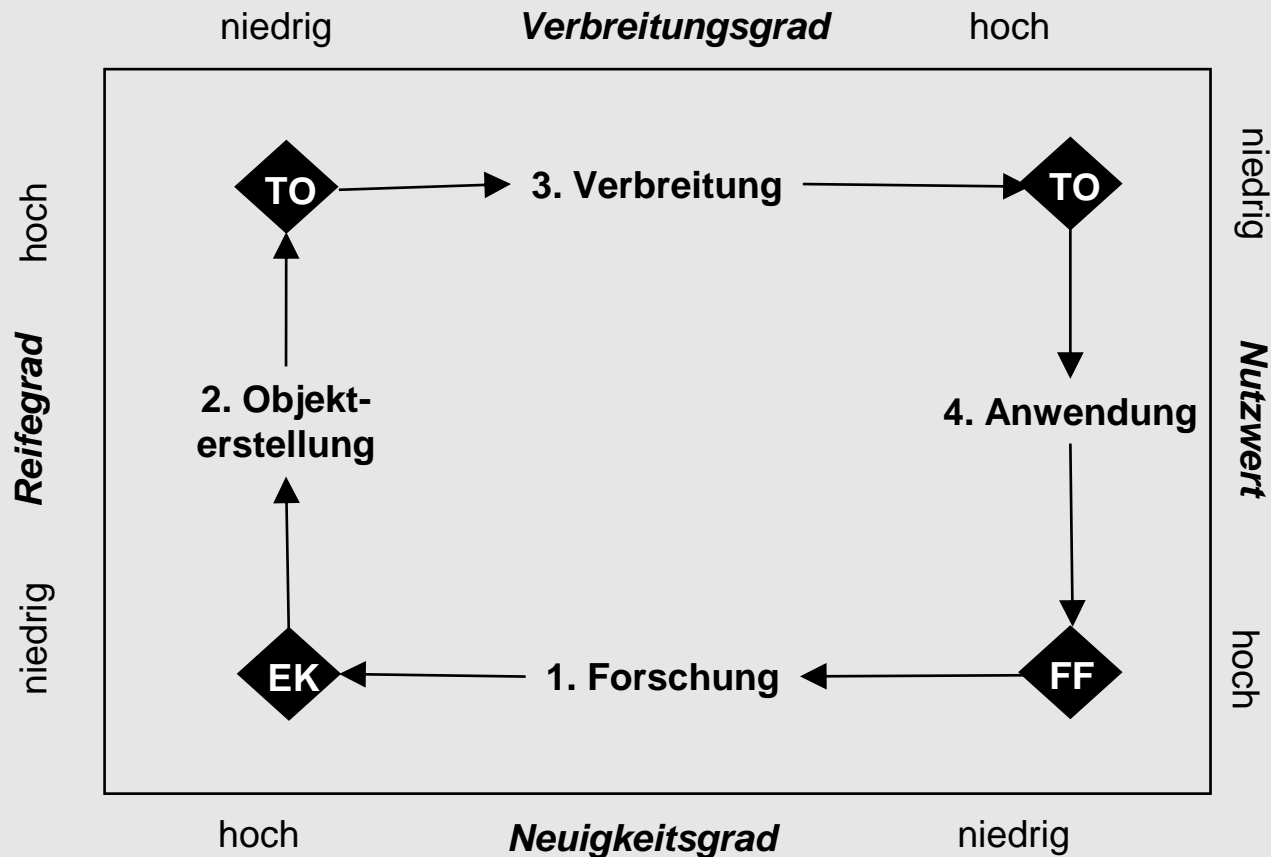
niedrig **Verbreitungsgrad** hoch

hoch **Reifegrad** niedrig

niedrig **Nutzwert** hoch

TO

3. Verbreitung

TO

2. Objekterstellung

4. Anwendung

EK

1. Forschung

FF

hoch **Neuigkeitsgrad** niedrig